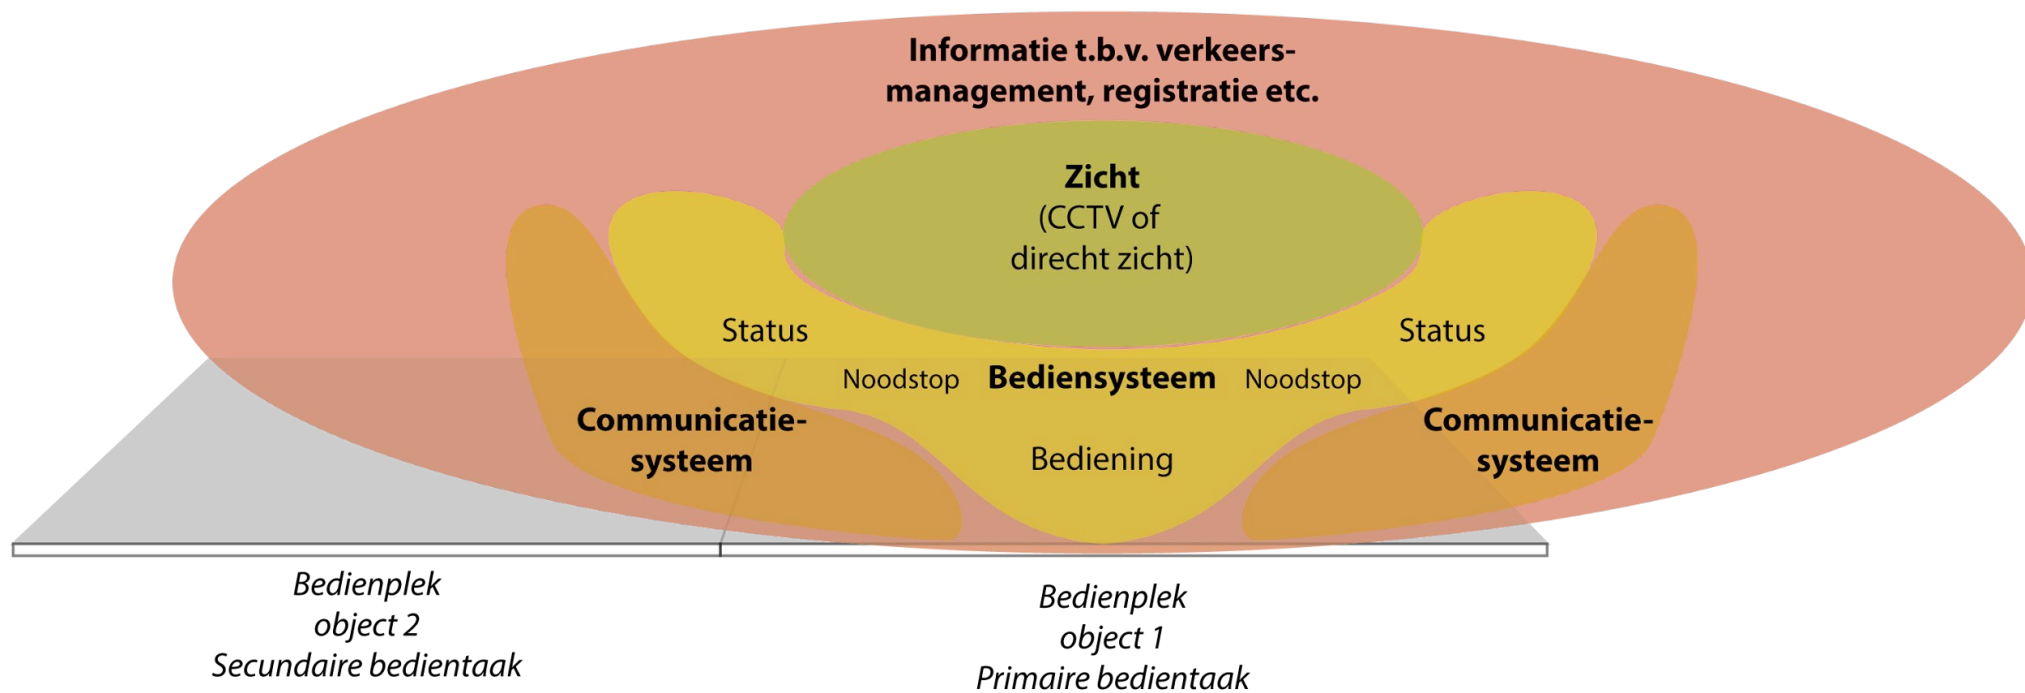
Informatie t.b.v. verkeersmanagement, registratie etc.

Zicht
(CCTV of
directt zicht)

Status

Status

Noodstop

Bediensysteem

Noodstop

Communicatiesysteem

Bediening

Communicatiesysteem

Bedienplek
object 2
Secundaire bedientaak

Bedienplek
object 1
Primaire bedientaak